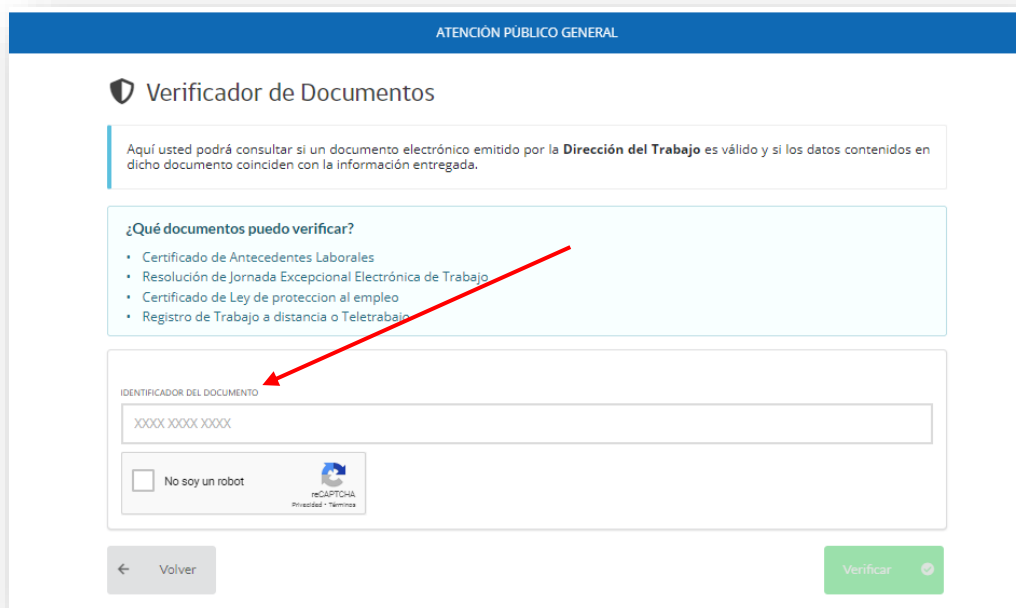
ATENCIÓN PÚBLICO GENERAL

Verificador de Documentos

Aquí usted podrá consultar si un documento electrónico emitido por la **Dirección del Trabajo** es válido y si los datos contenidos en dicho documento coinciden con la información entregada.

¿Qué documentos puedo verificar?

- Certificado de Antecedentes Laborales
- Resolución de Jornada Excepcional Electrónica de Trabajo
- Certificado de Ley de proteccion al empleo
- Registro de Trabajo a distancia o Teletrabajo

IDENTIFICADOR DEL DOCUMENTO

XXXX XXXX XXXX

No soy un robot

reCAPTCHA
Privacidad - Términos

Volver

Verificar